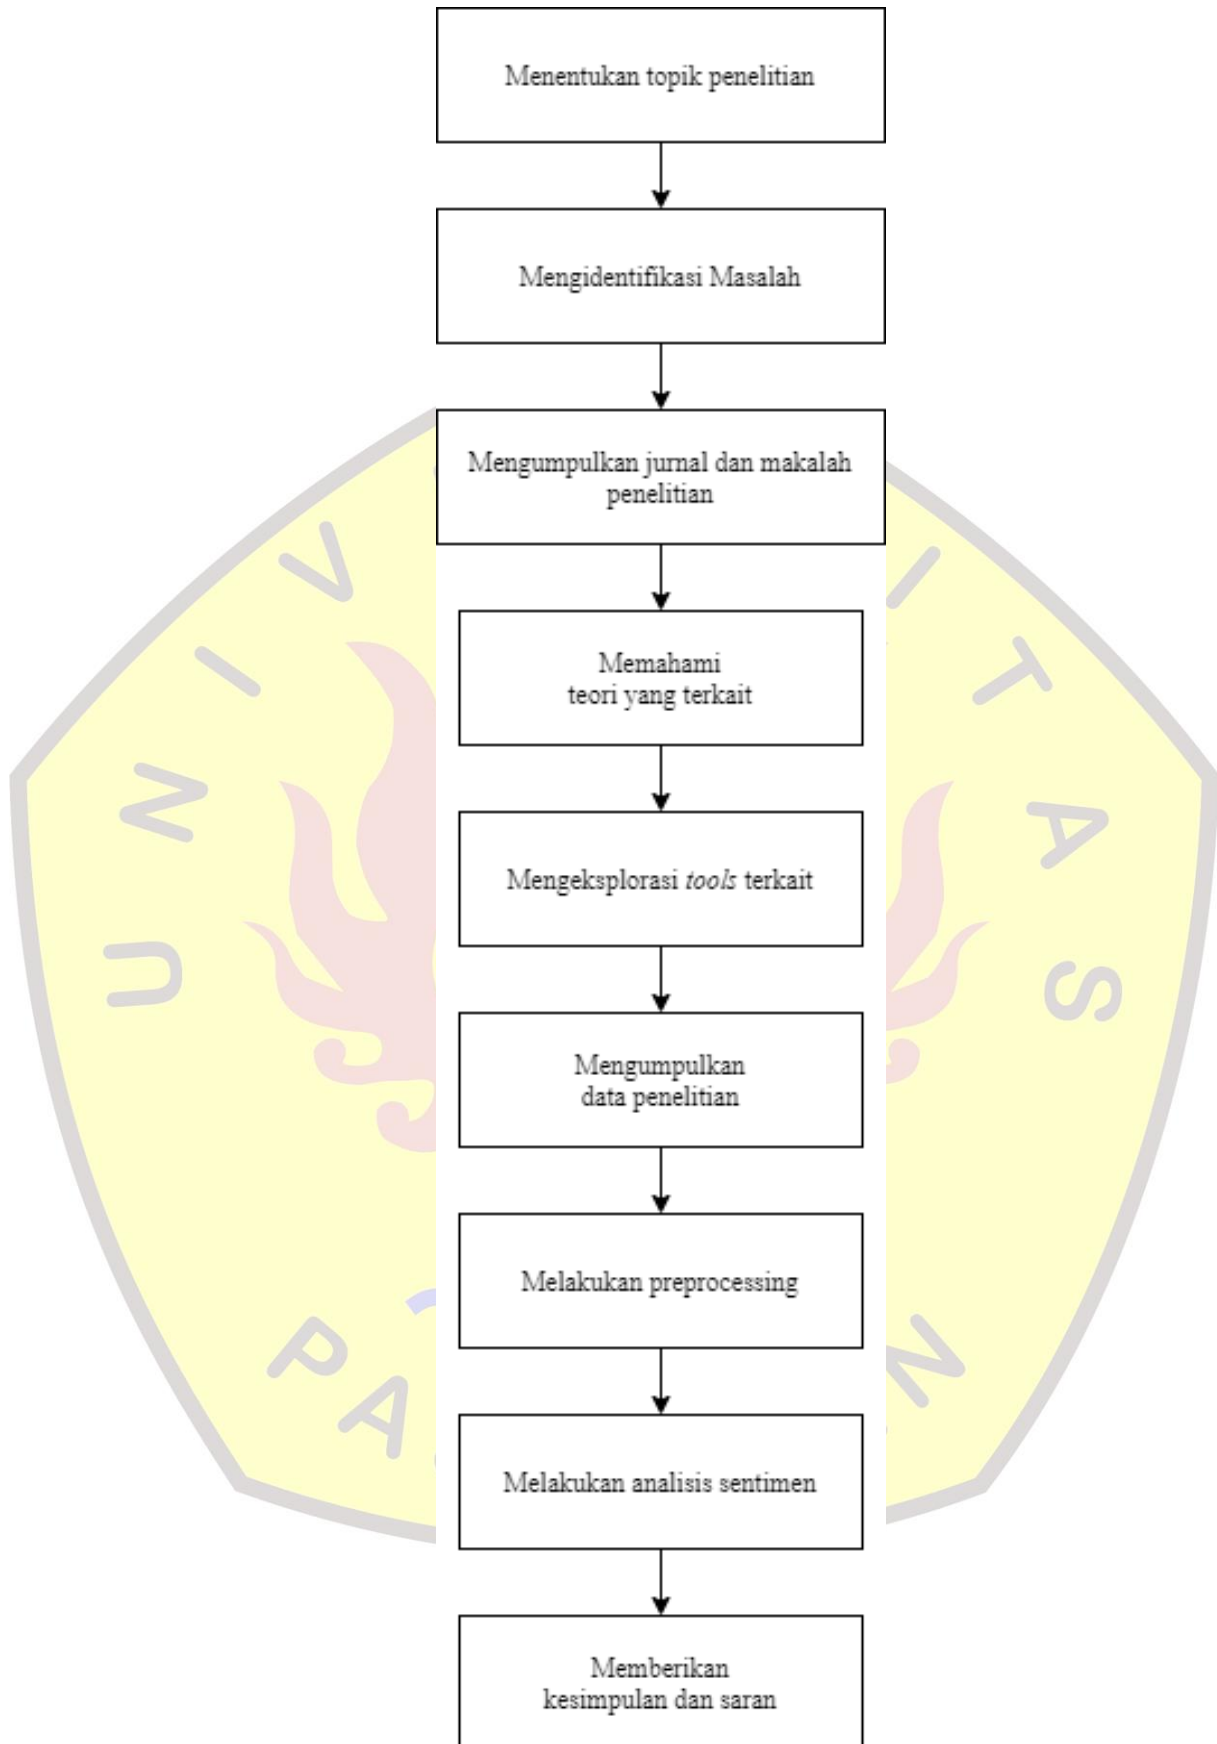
Menentukan topik penelitian

Mengidentifikasi Masalah

Mengumpulkan jurnal dan makalah penelitian

Memahami teori yang terkait

Mengeksplorasi *tools* terkait

Mengumpulkan data penelitian

Melakukan preprocessing

Melakukan analisis sentimen

Memberikan kesimpulan dan saran

U N I V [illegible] I T A S

P A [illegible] N